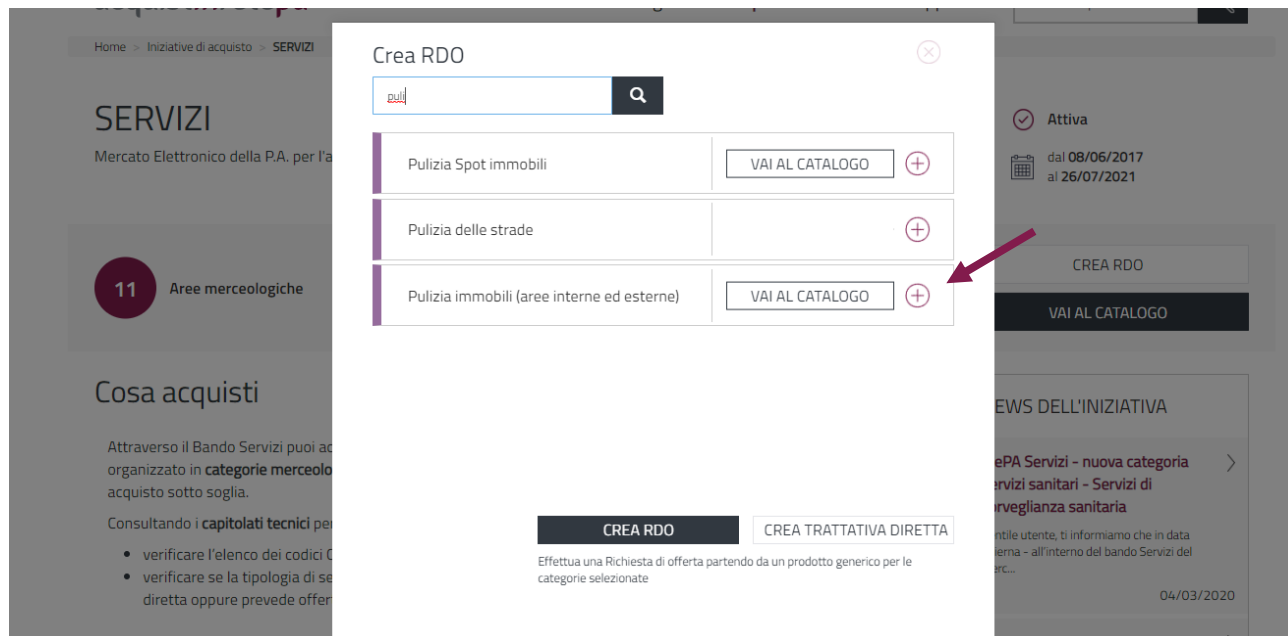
Home > Iniziative di acquisto > SERVIZI

SERVIZI

Mercato Elettronico della P.A. per l'a

11 Aree merceologiche

Cosa acquisti

Attraverso il Bando Servizi puoi ac organizzato in categorie merceolo acquisto sotto soglia.

Consultando i capitolati tecnici per

- verificare l'elenco dei codici C
- verificare se la tipologia di se diretta oppure prevede offer

Crea RDO

puli

Pulizia Spot immobili VAI AL CATALOGO

Pulizia delle strade

Pulizia immobili (aree interne ed esterne) VAI AL CATALOGO

CREA RDO CREA TRATTATIVA DIRETTA

Effettua una Richiesta di offerta partendo da un prodotto generico per le categorie selezionate

Attiva

dal 08/06/2017 al 26/07/2021

CREA RDO

VAI AL CATALOGO

EWS DELL'INIZIATIVA

ePA Servizi - nuova categoria ervizi sanitari - Servizi di orveglianza sanitaria

ntile utente, ti informiamo che in data terna - all'interno del bando Servizi del erc...

04/03/2020